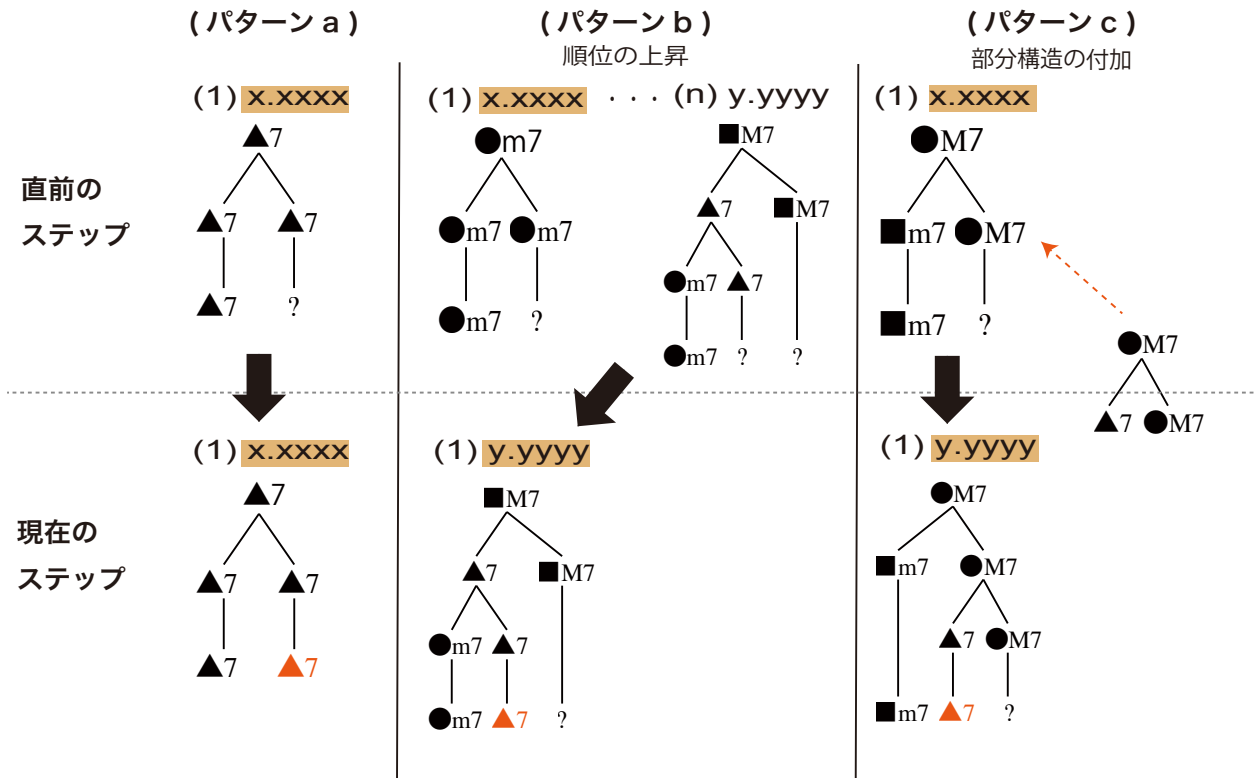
(パターン a)

(パターン b)
順位の上昇

(パターン c)
部分構造の付加

直前の
ステップ

(1) x.xxxx

▲7

▲7 ▲7

▲7 ?

(1) x.xxxx · · · (n) y.yyyy

●m7

●m7 ●m7

●m7 ?

■M7

▲7 ■M7

●m7 ▲7

●m7 ? ?

(1) x.xxxx

●M7

■m7 ●M7

■m7 ?

●M7

▲7 ●M7

現在の
ステップ

(1) x.xxxx

▲7

▲7 ▲7

▲7 ▲7

(1) y.yyyy

■M7

▲7 ■M7

●m7 ▲7

●m7 ▲7 ?

(1) y.yyyy

●M7

■m7 ●M7

▲7 ●M7

■m7 ▲7 ?